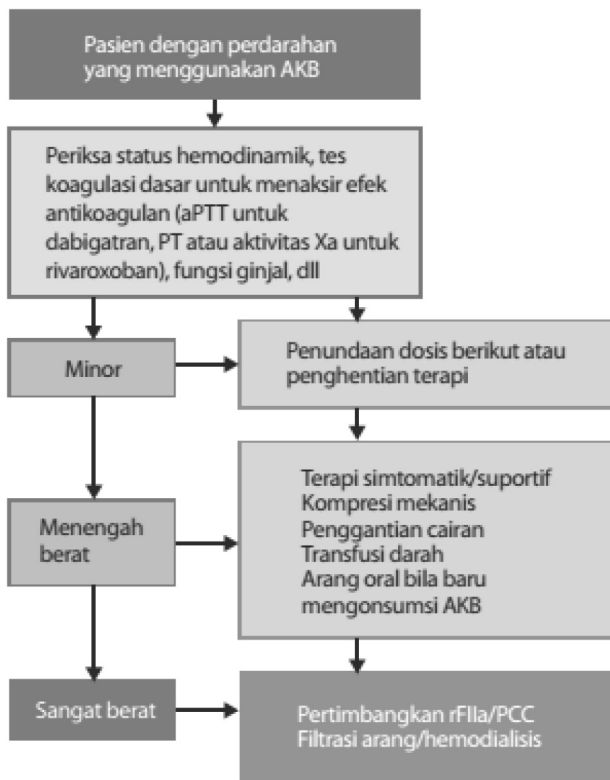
Pasien dengan perdarahan yang menggunakan AKB

Periksa status hemodinamik, tes koagulasi dasar untuk menaksir efek antikoagulan (aPTT untuk dabigatran, PT atau aktivitas Xa untuk rivaroxoban), fungsi ginjal, dll

Minor

Penundaan dosis berikut atau penghentian terapi

Menengah berat

Terapi simtomatik/suportif
Kompresi mekanis
Penggantian cairan
Transfusi darah
Arang oral bila baru mengonsumsi AKB

Sangat berat

Pertimbangkan rFIIa/PCC
Filtrasi arang/hemodialisis